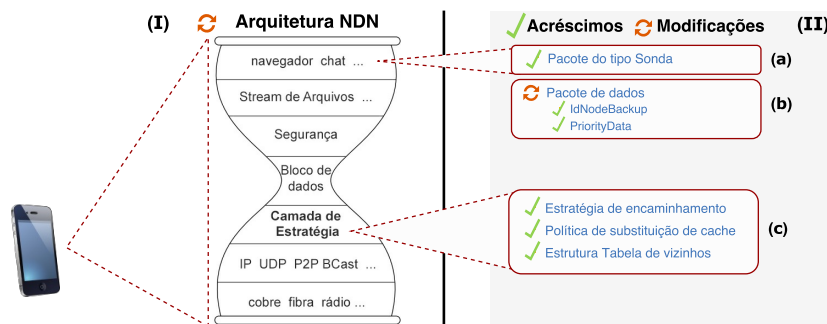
(I) Arquitetura NDN

navegador chat ...

Stream de Arquivos ...

Segurança

Bloco de dados

Camada de Estratégia

IP UDP P2P BCast ...

cobre fibra rádio ...

Acréscimos Modificações (II)

Pacote do tipo Sonda (a)

Pacote de dados
IdNodeBackup
PriorityData
(b)

Estratégia de encaminhamento
Política de substituição de cache
Estrutura Tabela de vizinhos
(c)